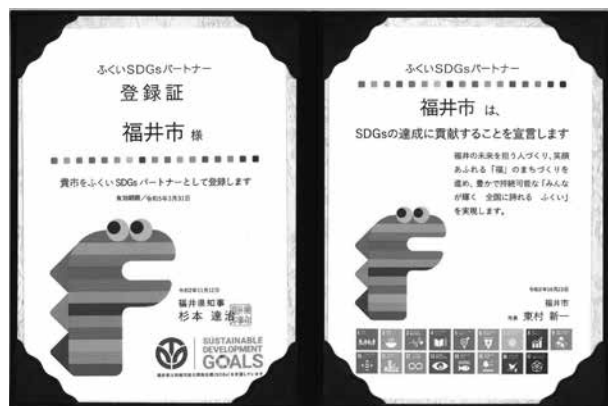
ふくいSDGsパートナー
登録証
福井市 様

貴市をふくいSDGsパートナーとして登録します
有効期間／令和5年3月31日

令和2年11月12日
福井県知事
杉本 達治 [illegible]

SUSTAINABLE DEVELOPMENT GOALS
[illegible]

ふくいSDGsパートナー
福井市 は、
SDGsの達成に貢献することを宣言します

福井の未来を担う人づくり、笑顔あふれる「福」のまちづくりを進め、豊かで持続可能な「みんなが輝く 全国に誇れる ふくい」を実現します。

令和2年10月23日
福井市
市長 東村 新一